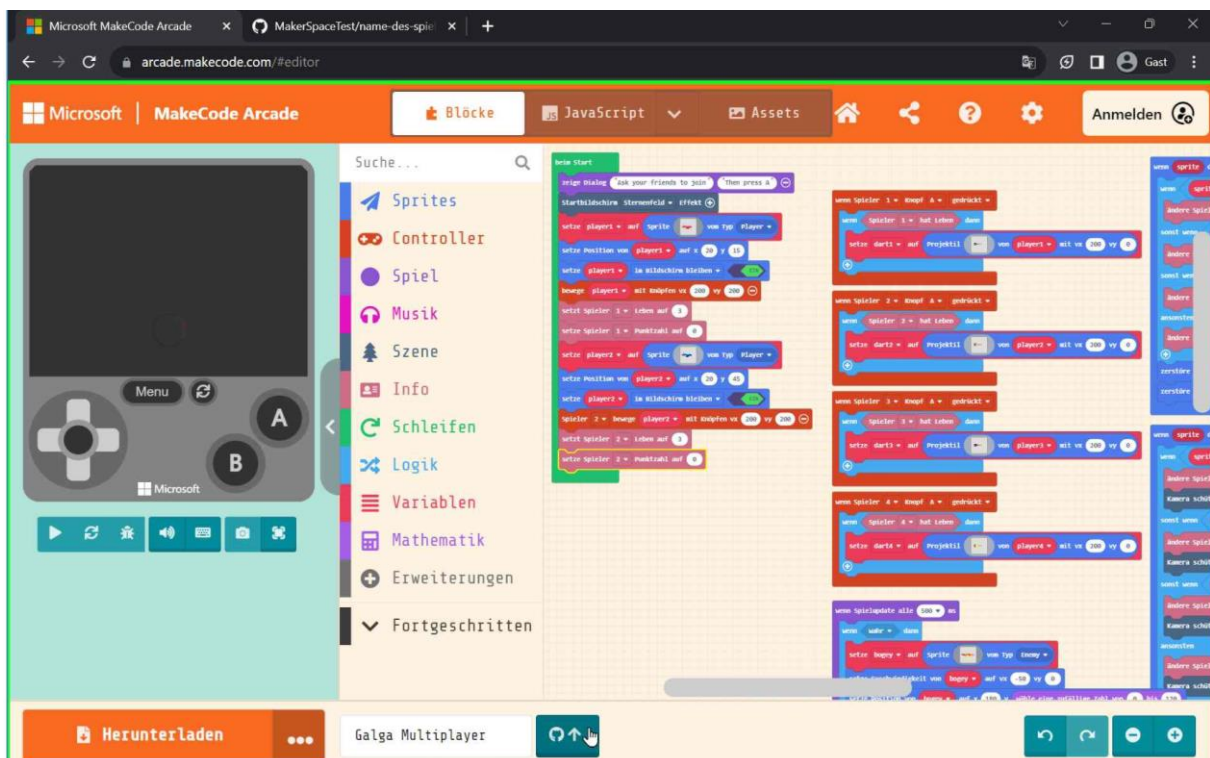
Microsoft MakeCode Arcade × MakerSpaceTest/name-des-spiel × +

arcade.makecode.com/#editor

Gast

Microsoft | MakeCode Arcade

Blöcke JavaScript Assets

Anmelden

Menu

A

B

Microsoft

Suche...

Sprites
Controller
Spiel
Musik
Szene
Info
Schleifen
Logik
Variablen
Mathematik
Erweiterungen
Fortgeschritten

beim Start
zeige Dialog "Ask your friends to join" "Then press A"
Startbildschirm Sternenfeld Effekt
setze player1 auf Sprite vom Typ Player
setze Position von player1 auf x 20 y 15
setze player1 im Bildschirm bleiben
bewege player1 mit Knöpfen vx 200 vy 200
setze Spieler 1 Leben auf 3
setze Spieler 1 Punktzahl auf 0
setze player2 auf Sprite vom Typ Player
setze Position von player2 auf x 20 y 45
setze player2 im Bildschirm bleiben
Spieler 2 bewege player2 mit Knöpfen vx 200 vy 200
setze Spieler 2 Leben auf 3
setze Spieler 2 Punktzahl auf 0

wenn Spieler 1 Knopf A gedrückt
wenn Spieler 1 hat Leben dann
setze dart1 auf Projektil von player1 mit vx 200 vy 0

wenn Spieler 2 Knopf A gedrückt
wenn Spieler 2 hat Leben dann
setze dart2 auf Projektil von player2 mit vx 200 vy 0

wenn Spieler 3 Knopf A gedrückt
wenn Spieler 3 hat Leben dann
setze dart3 auf Projektil von player3 mit vx 200 vy 0

wenn Spieler 4 Knopf A gedrückt
wenn Spieler 4 hat Leben dann
setze dart4 auf Projektil von player4 mit vx 200 vy 0

wenn Spielupdate alle 500 ms
wenn wahr dann
setze bogey auf Sprite vom Typ Enemy
setze Geschwindigkeit von bogey auf vx -50 vy 0

wenn sprite
wenn sprite
ändere Spiel
sonst wenn
ändere
sonst wenn
ändere
ansonsten
ändere
zerstöre
zerstöre
wenn sprite
wenn sprite
ändere Spiel
Kamera schü
sonst wenn
ändere Spiel
Kamera schü
sonst wenn
ändere Spiel
Kamera schü
ansonsten
ändere Spiel
Kamera schü

Herunterladen

Galga Multiplayer